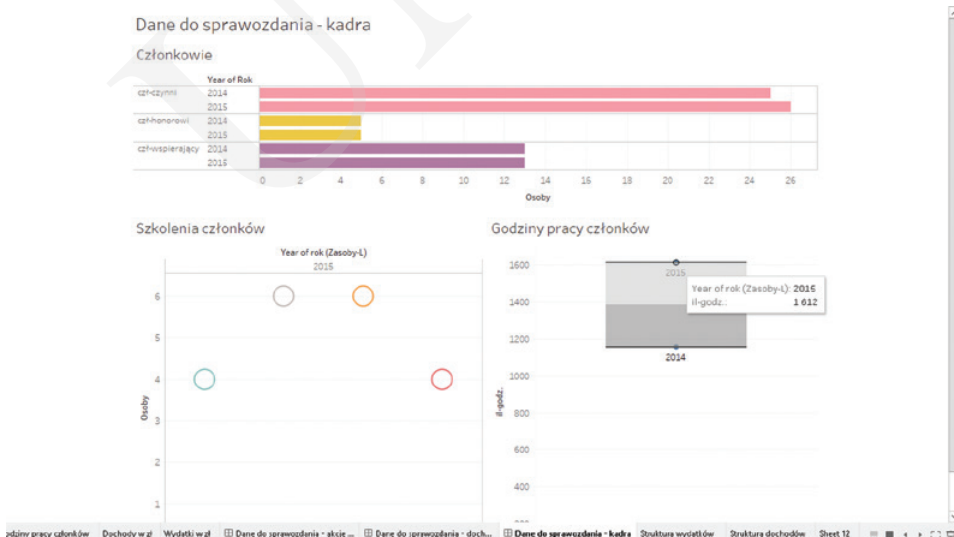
Dane do sprawozdania - kadra

Członkowie

Year of Rok

| | Year of Rok |
|---|---|
| czł-czynni | 2014 |
| | 2015 |
| czł-honorowi | 2014 |
| | 2015 |
| czł-wspierający | 2014 |
| | 2015 |

0 2 4 6 8 10 12 14 16 18 20 22 24 26
Osoby

Szkolenia członków

Year of rok (Zasoby-L)
2015

6
5
4
3
2
1
Osoby

Godziny pracy członków

1600
1400
1200
1000
800
600
400
il-godz.

2015
2014

Year of rok (Zasoby-L): 2015
il-godz.: 1 612

odziny pracy członków Dochody w zł Wydatki w zł Dane do sprawozdania - akcje ... Dane do sprawozdania - doch... Dane do sprawozdania - kadra Struktura wydatków Struktura dochodów Sheet 12